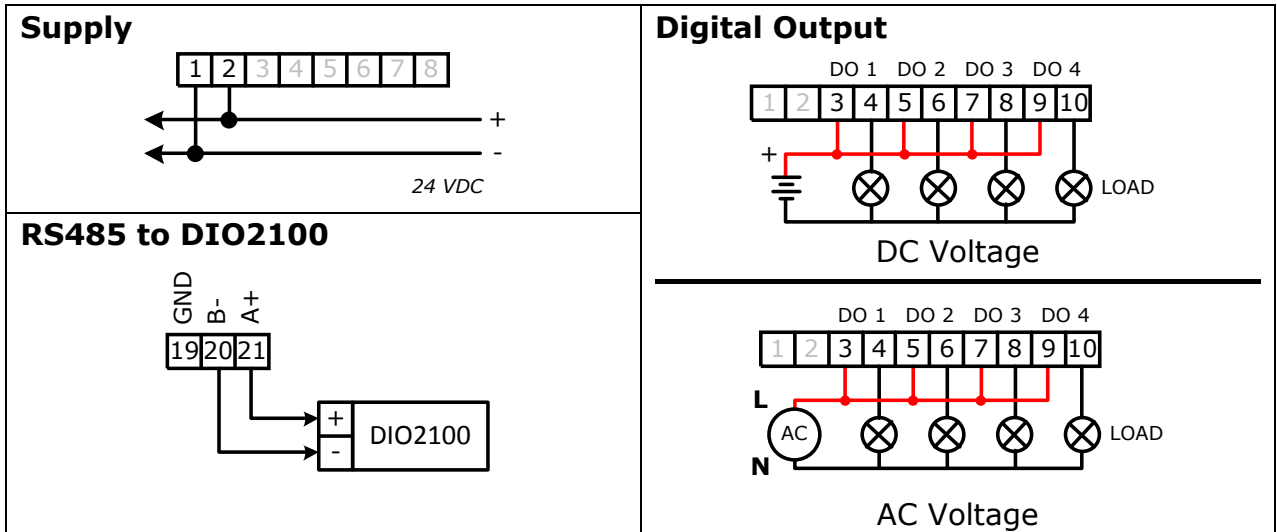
Supply

1 2 3 4 5 6 7 8

+

-

24 VDC

RS485 to DIO2100

GND B- A+

19 20 21

+

-

DIO2100

Digital Output

DO 1 DO 2 DO 3 DO 4

1 2 3 4 5 6 7 8 9 10

+

LOAD

DC Voltage

DO 1 DO 2 DO 3 DO 4

1 2 3 4 5 6 7 8 9 10

L

AC

N

LOAD

AC Voltage